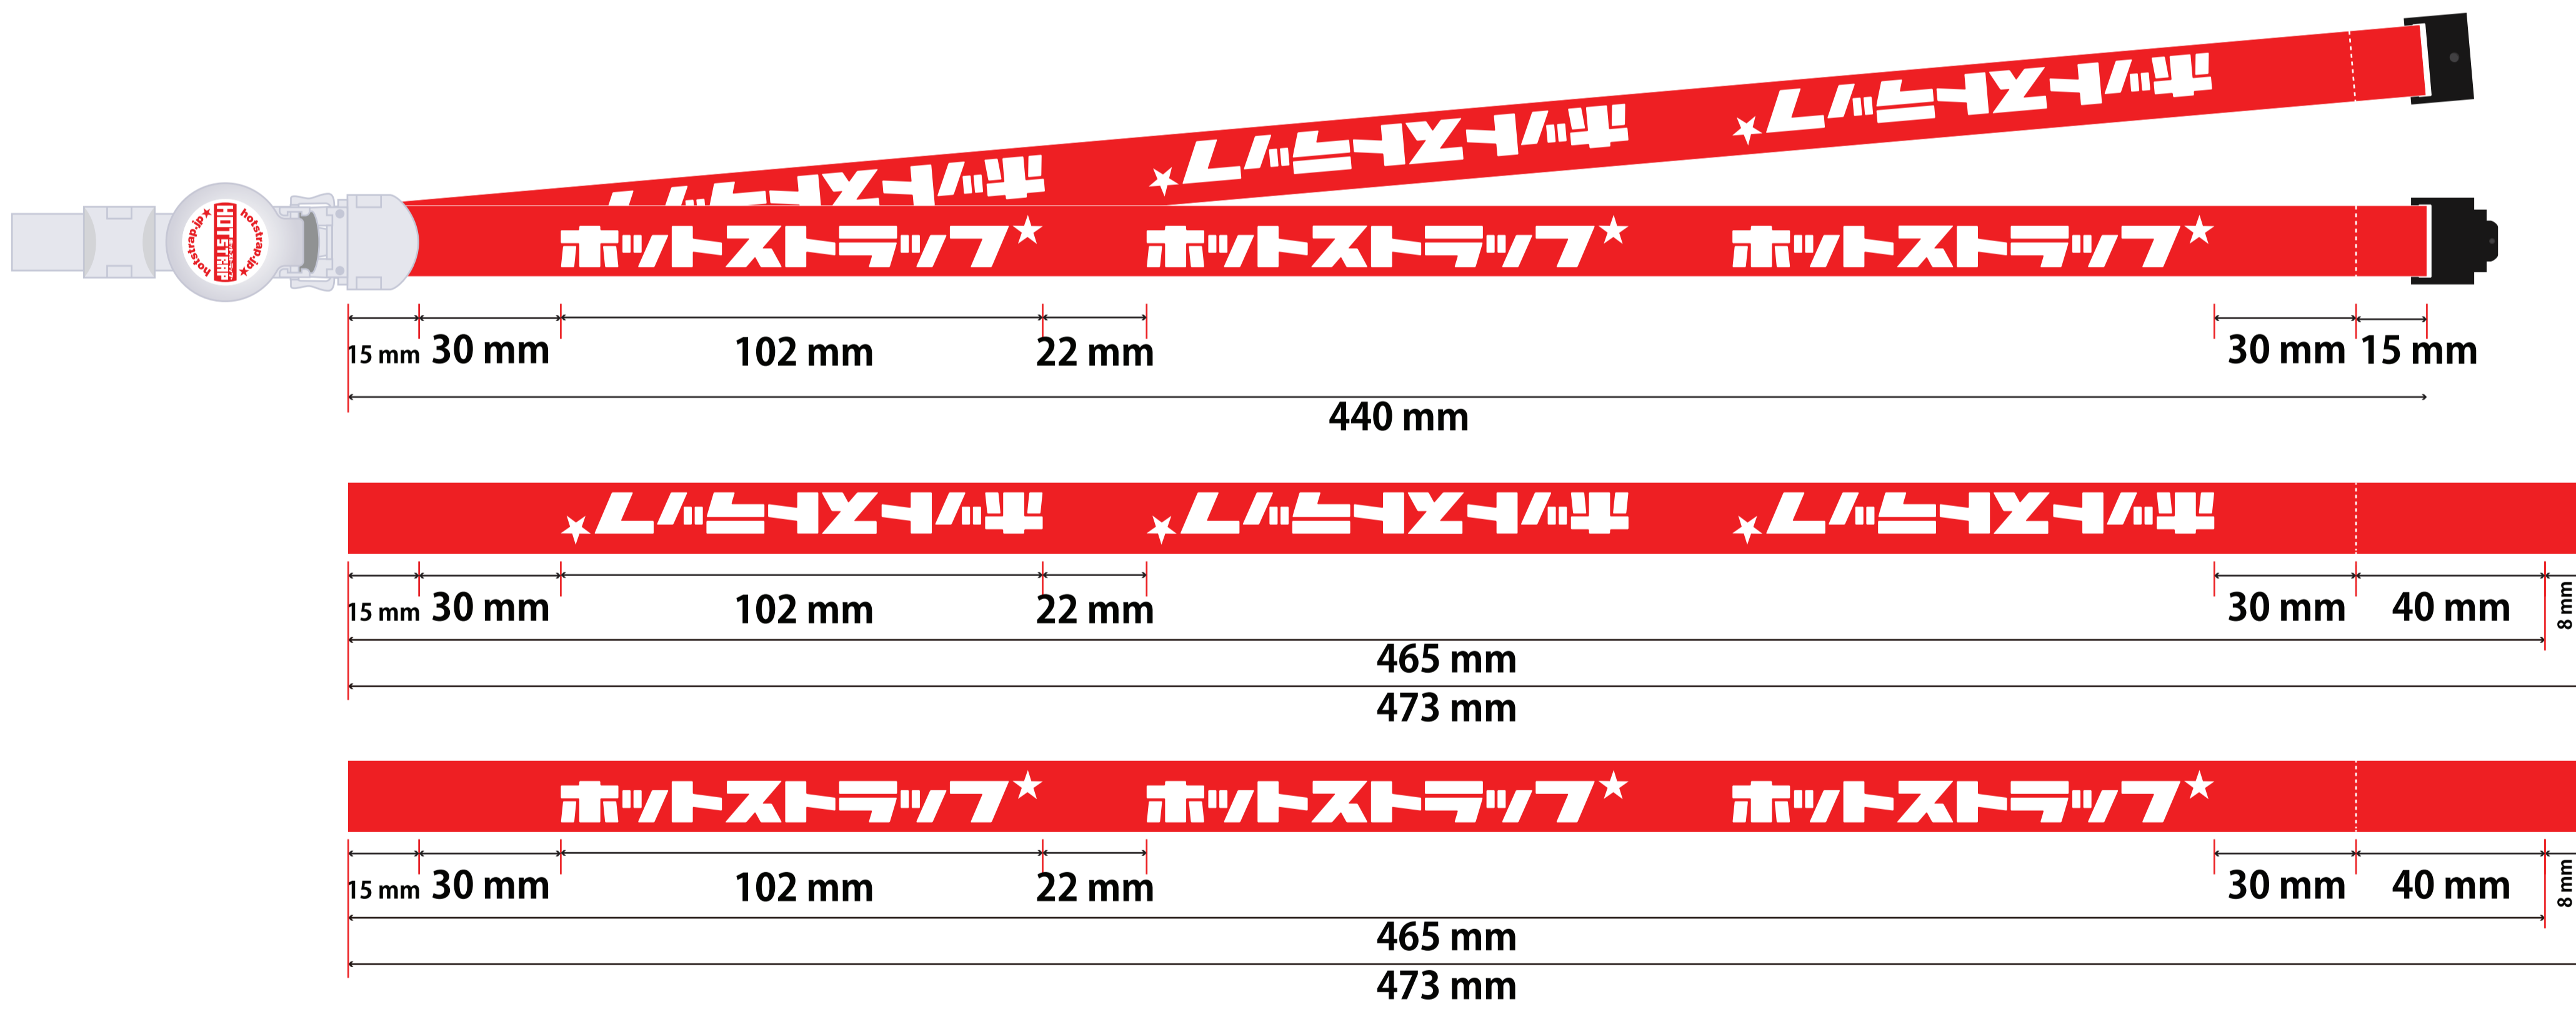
hotstrap.jp★ HOT STRAP hotstrap.jp★

ホットストラップ★ ホットストラップ★ ホットストラップ★

ホットストラップ★ ホットストラップ★ ホットストラップ★

15 mm 30 mm 102 mm 22 mm 30 mm 15 mm

440 mm

ホットストラップ★ ホットストラップ★ ホットストラップ★

15 mm 30 mm 102 mm 22 mm 30 mm 40 mm 8 mm

465 mm

473 mm

ホットストラップ★ ホットストラップ★ ホットストラップ★

15 mm 30 mm 102 mm 22 mm 30 mm 40 mm 8 mm

465 mm

473 mm